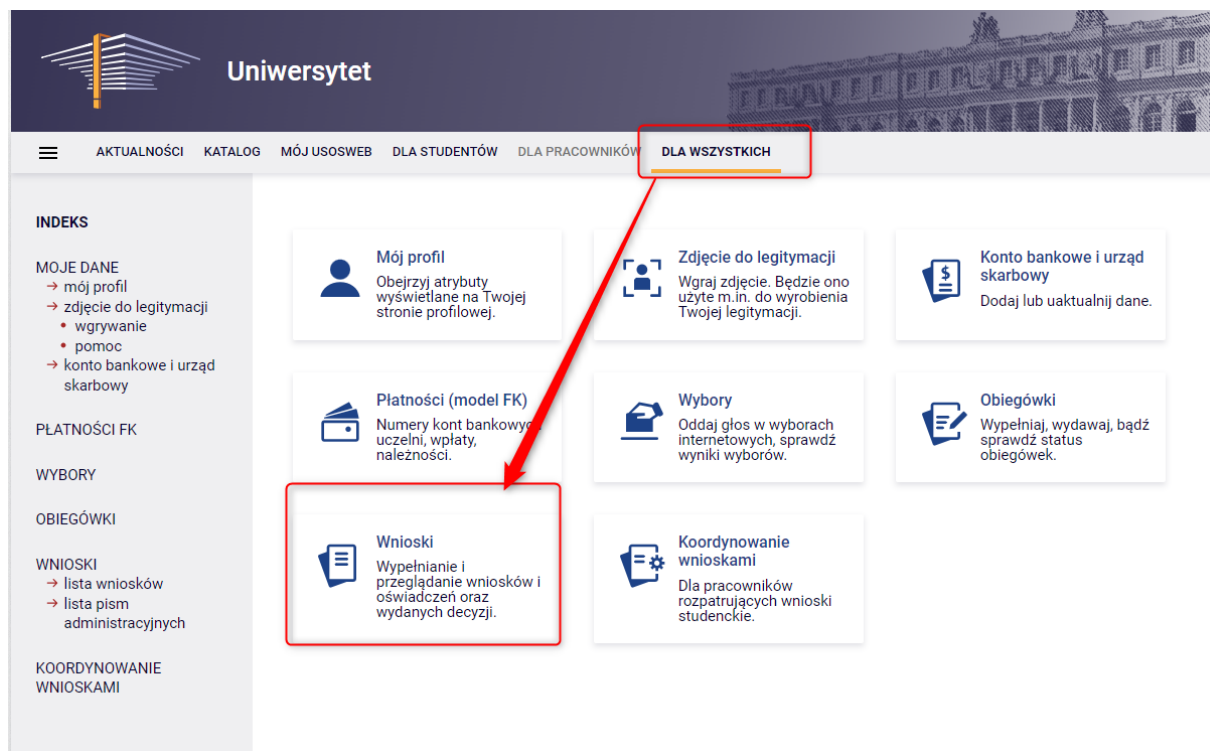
Uniwersytet

AKTUALNOŚCI KATALOG MÓJ USOSWEB DLA STUDENTÓW DLA PRACOWNIKÓW DLA WSZYSTKICH

INDEKS

MOJE DANE
→ mój profil
→ zdjęcie do legitymacji
• wgrywanie
• pomoc
→ konto bankowe i urząd skarbowy

PŁATNOŚCI FK

WYBORY

OBIEGÓWKI

WNIOSKI
→ lista wniosków
→ lista pism administracyjnych

KOORDYNOWANIE WNIOSKAMI

Mój profil
Obejrzyj atrybuty wyświetlane na Twojej stronie profilowej.

Zdjęcie do legitymacji
Wgraj zdjęcie. Będzie ono użyte m.in. do wyrobienia Twojej legitymacji.

Konto bankowe i urząd skarbowy
Dodaj lub uaktualnij dane.

Płatności (model FK)
Numery kont bankowych uczelni, wpłaty, należności.

Wybory
Oddaj głos w wyborach internetowych, sprawdź wyniki wyborów.

Obiegówki
Wypełniaj, wydawaj, bądź sprawdź status obiegówek.

Wnioski
Wypełnianie i przeglądanie wniosków i oświadczeń oraz wydanych decyzji.

Koordynowanie wnioskami
Dla pracowników rozpatrujących wnioski studenckie.